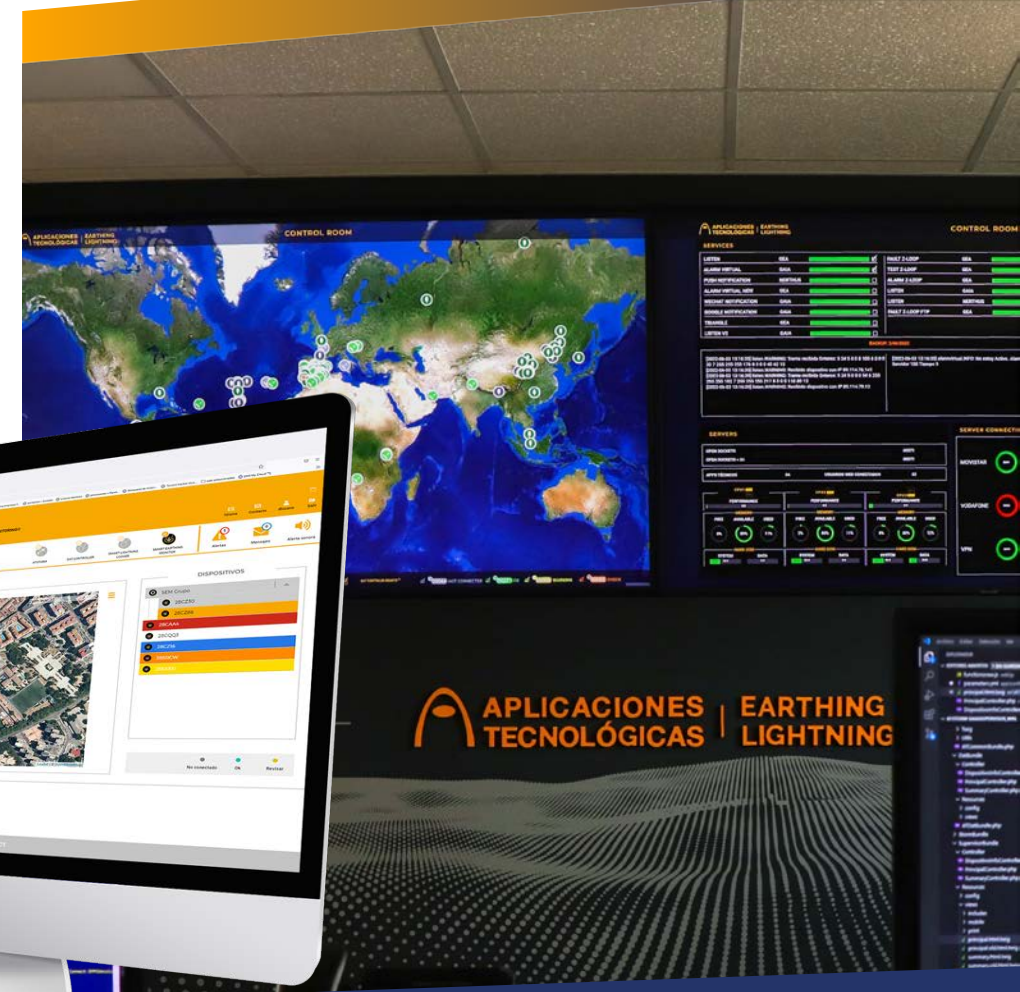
APLICACIONES TECNOLÓGICAS | EARTHING LIGHTNING

CONTROL ROOM

APLICACIONES TECNOLÓGICAS | EARTHING LIGHTNING

CONTROL ROOM

SERVICES

LISTEN

ALARM VIRTUAL

PUSH NOTIFICATION

ALARM VIRTUAL NEW

WECHAT NOTIFICATION

DOUBLE NOTIFICATION

TRIANGLE

LISTEN V2

FAULT Z-LOOP

TEST Z-LOOP

ALARM Z-LOOP

LISTEN

LISTEN

FAULT Z-LOOP FTP

SERVERS

SERVER CONNECTI

MOVISTAR

VODAFONE

VPN

DISPOSITIVOS

SEM Grupo

No conectado

OK

Revisar

Mensajes

Alerta sonora

APLICACIONES | EARTHING
TECNOLÓGICAS | LIGHTNING